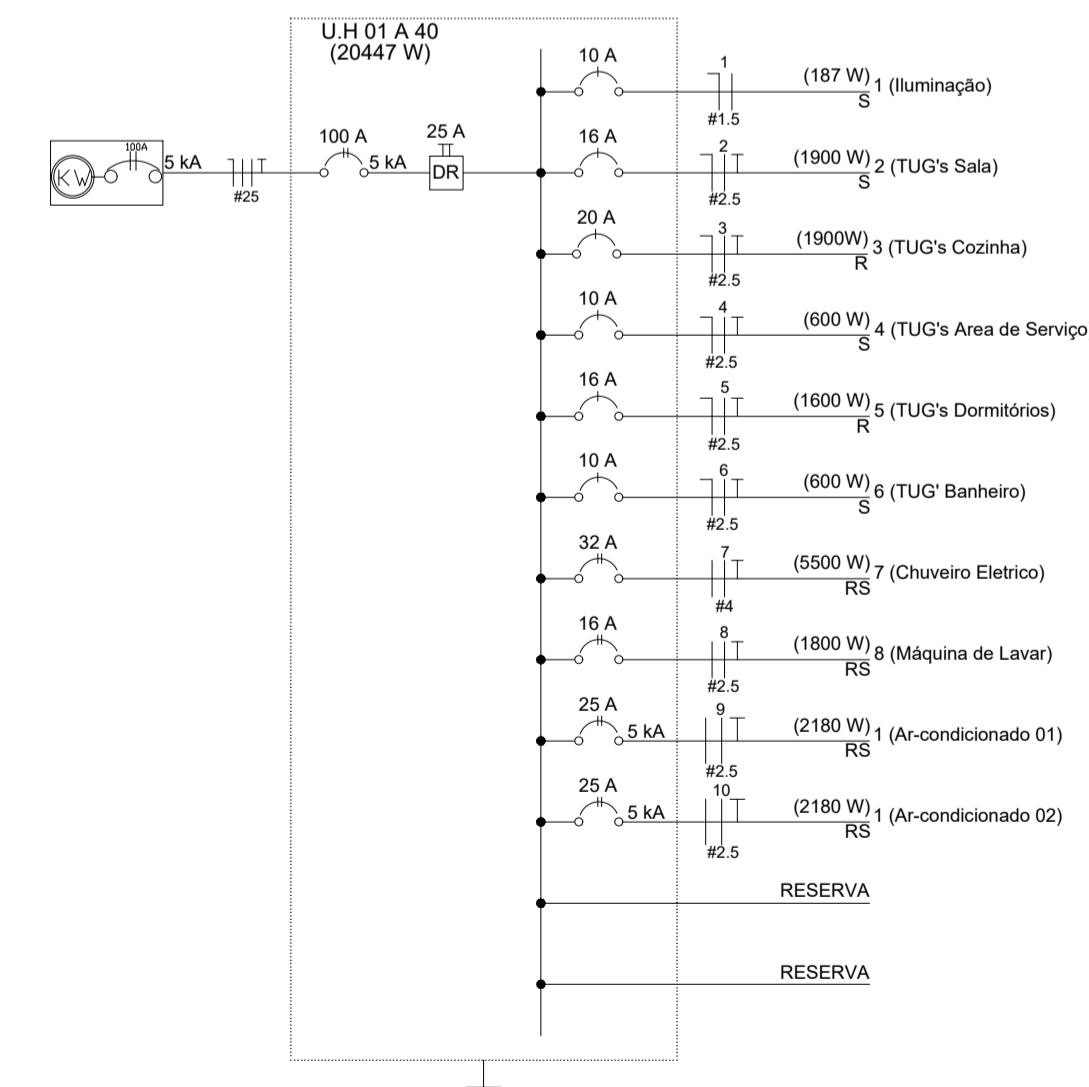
U.H 01 A 40
(20447 W)

KW
100A
5 kA
#25
100 A
5 kA
25 A
DR

10 A
1
#1.5
(187 W)
S
1 (Iluminação)

16 A
2
#2.5
(1900 W)
S
2 (TUG's Sala)

20 A
3
#2.5
(1900W)
R
3 (TUG's Cozinha)

10 A
4
#2.5
(600 W)
S
4 (TUG's Area de Serviço

16 A
5
#2.5
(1600 W)
R
5 (TUG's Dormitórios)

10 A
6
#2.5
(600 W)
S
6 (TUG' Banheiro)

32 A
7
#4
(5500 W)
RS
7 (Chuveiro Eletrico)

16 A
8
#2.5
(1800 W)
RS
8 (Máquina de Lavar)

25 A
5 kA
9
#2.5
(2180 W)
RS
1 (Ar-condicionado 01)

25 A
5 kA
10
#2.5
(2180 W)
RS
1 (Ar-condicionado 02)

RESERVA

RESERVA